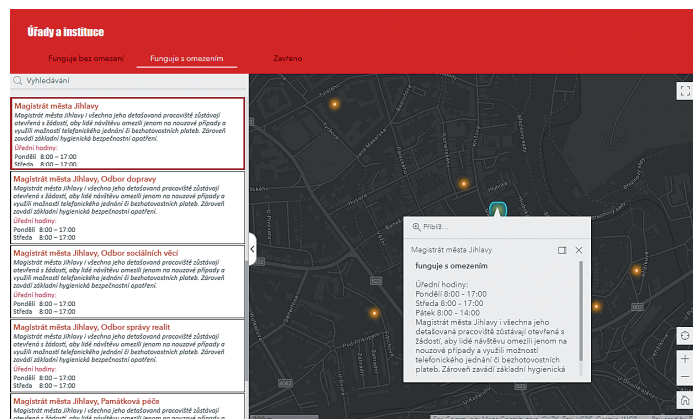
Úřady a instituce

Funguje bez omezení
Funguje s omezením
Zavřeno

Vyhledávání

Magistrát města Jihlavy
Magistrát města Jihlavy i všechna jeho detašovaná pracoviště zůstávají otevřená s žádostí, aby lidé návštěvu omezili jenom na nouzové případy a využili možnosti telefonického jednání či bezhotovostních plateb. Zároveň zavádí základní hygienická bezpečnostní opatření.
Úřední hodiny:
Pondělí 8:00 – 17:00
Středa 8:00 – 17:00

Magistrát města Jihlavy, Odbor dopravy
Magistrát města Jihlavy i všechna jeho detašovaná pracoviště zůstávají otevřená s žádostí, aby lidé návštěvu omezili jenom na nouzové případy a využili možnosti telefonického jednání či bezhotovostních plateb. Zároveň zavádí základní hygienická bezpečnostní opatření.
Úřední hodiny:
Pondělí 8:00 – 17:00
Středa 8:00 – 17:00

Magistrát města Jihlavy, Odbor sociálních věcí
Magistrát města Jihlavy i všechna jeho detašovaná pracoviště zůstávají otevřená s žádostí, aby lidé návštěvu omezili jenom na nouzové případy a využili možnosti telefonického jednání či bezhotovostních plateb. Zároveň zavádí základní hygienická bezpečnostní opatření.
Úřední hodiny:
Pondělí 8:00 – 17:00
Středa 8:00 – 17:00

Magistrát města Jihlavy, Odbor správy realit
Magistrát města Jihlavy i všechna jeho detašovaná pracoviště zůstávají otevřená s žádostí, aby lidé návštěvu omezili jenom na nouzové případy a využili možnosti telefonického jednání či bezhotovostních plateb. Zároveň zavádí základní hygienická bezpečnostní opatření.
Úřední hodiny:
Pondělí 8:00 – 17:00
Středa 8:00 – 17:00

Magistrát města Jihlavy, Památková péče

Přiblí...

Magistrát města Jihlavy

funguje s omezením

Úřední hodiny:
Pondělí 8:00 - 17:00
Středa 8:00 - 17:00
Pátek 8:00 - 14:00
Magistrát města Jihlavy i všechna jeho detašovaná pracoviště zůstávají otevřená s žádostí, aby lidé návštěvu omezili jenom na nouzové případy a využili možnosti telefonického jednání či bezhotovostních plateb. Zároveň zavádí základní hygienická